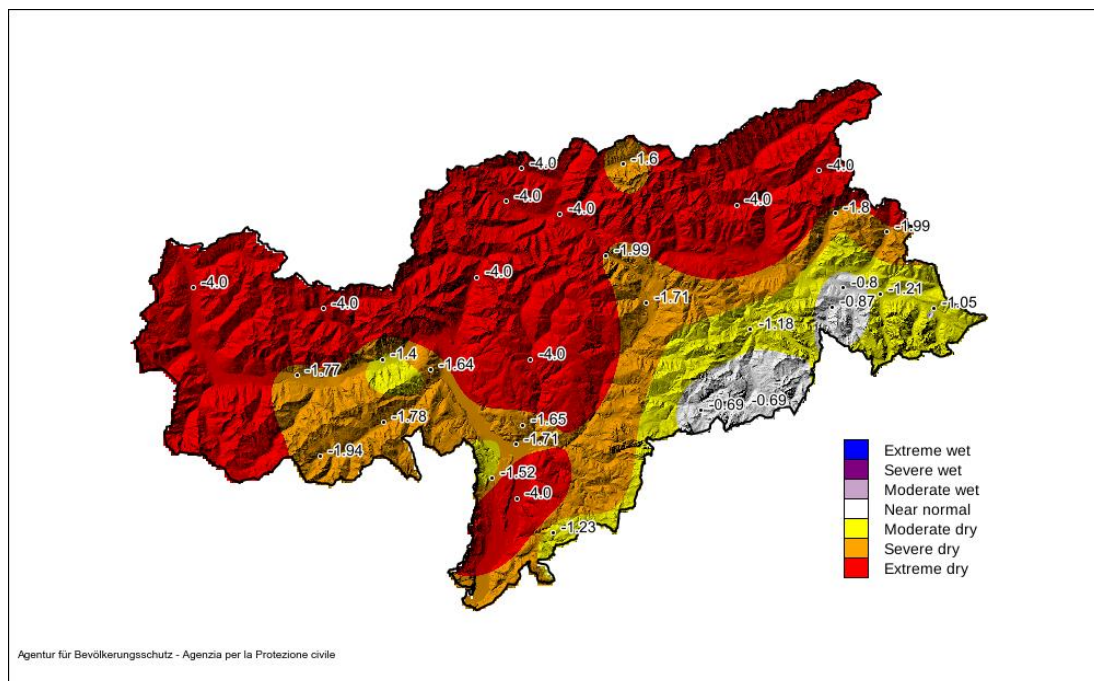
-4.0
-1.6
-4.0
-4.0
-4.0
-4.0
-1.8
-1.99
-1.99
-4.0
-4.0
-4.0
-0.8
-0.87
-1.21
-1.05
-1.71
-1.18
-1.77
-1.4
-1.64
-4.0
-0.69
-0.69
-1.78
-1.65
-1.71
-1.94
-1.52
-4.0
-1.23

| | |
|---|---|
| | Extreme wet |
| | Severe wet |
| | Moderate wet |
| | Near normal |
| | Moderate dry |
| | Severe dry |
| | Extreme dry |

Agentur für Bevölkerungsschutz - Agenzia per la Protezione civile